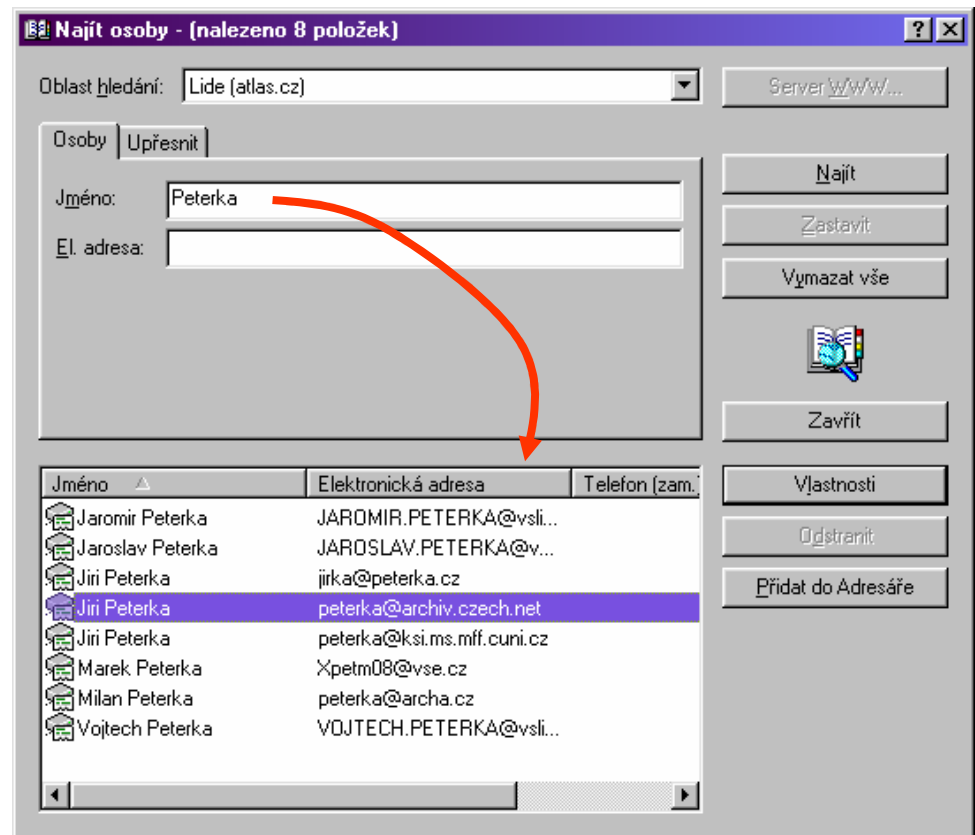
Najít osoby - (nalezeno 8 položek)

?

Oblast hledání: Lide (atlas.cz)

Server WWW...

Osoby
Upřesnit

Jméno: Peterka

El. adresa:

Najít

Zastavit

Vymazat vše

Zavřít

| Jméno | Elektronická adresa | Telefon (zam.) |
|---|---|---|
| Jaromir Peterka | JAROMIR.PETERKA@vsli... | |
| Jaroslav Peterka | JAROSLAV.PETERKA@v... | |
| Jiri Peterka | jirka@peterka.cz | |
| Jiri Peterka | peterka@archiv.czech.net | |
| Jiri Peterka | peterka@ksi.ms.mff.cuni.cz | |
| Marek Peterka | Xpetm08@vse.cz | |
| Milan Peterka | peterka@archa.cz | |
| Vojtech Peterka | VOJTECH.PETERKA@vsli... | |

Vlastnosti

Odstranit

Přidat do Adresáře